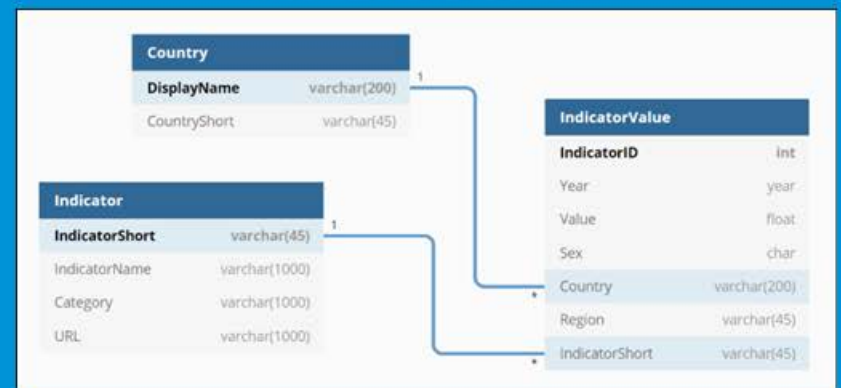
Country

| | |
|---|---|
| DisplayName | varchar(200) |
| CountryShort | varchar(45) |

1

Indicator

| | |
|---|---|
| IndicatorShort | varchar(45) |
| IndicatorName | varchar(1000) |
| Category | varchar(1000) |
| URL | varchar(1000) |

1

IndicatorValue

| | |
|---|---|
| IndicatorID | int |
| Year | year |
| Value | float |
| Sex | char |
| Country | varchar(200) |
| Region | varchar(45) |
| IndicatorShort | varchar(45) |

*

*